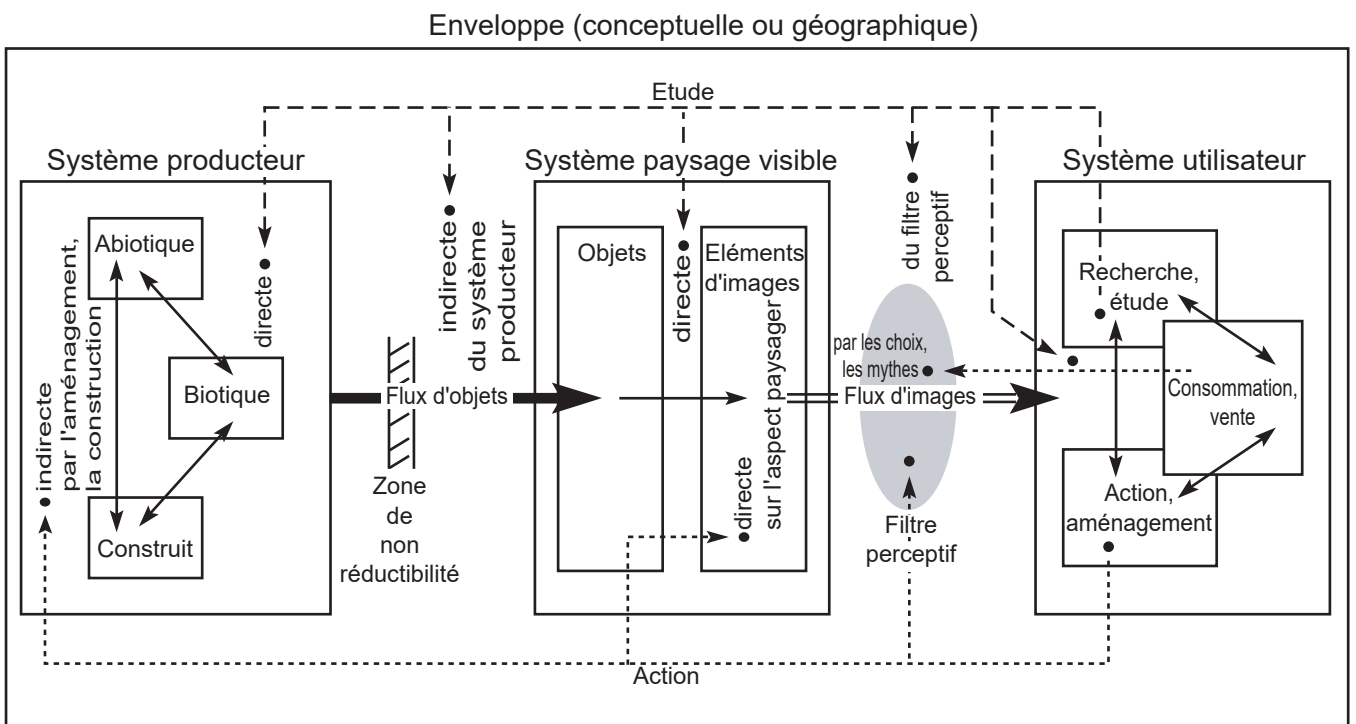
Enveloppe (conceptuelle ou géographique)

Etude

Système producteur

Abiotique

Biotique

Construit

directe

indirecte par l'aménagement, la construction

indirecte du système producteur

Flux d'objets

Zone de non réductibilité

Système paysage visible

Objets

directe

Eléments d'images

directe sur l'aspect paysager

du filtre perceptif

par les choix, les mythes

Flux d'images

Filtre perceptif

Système utilisateur

Recherche, étude

Consommation, vente

Action, aménagement

Action